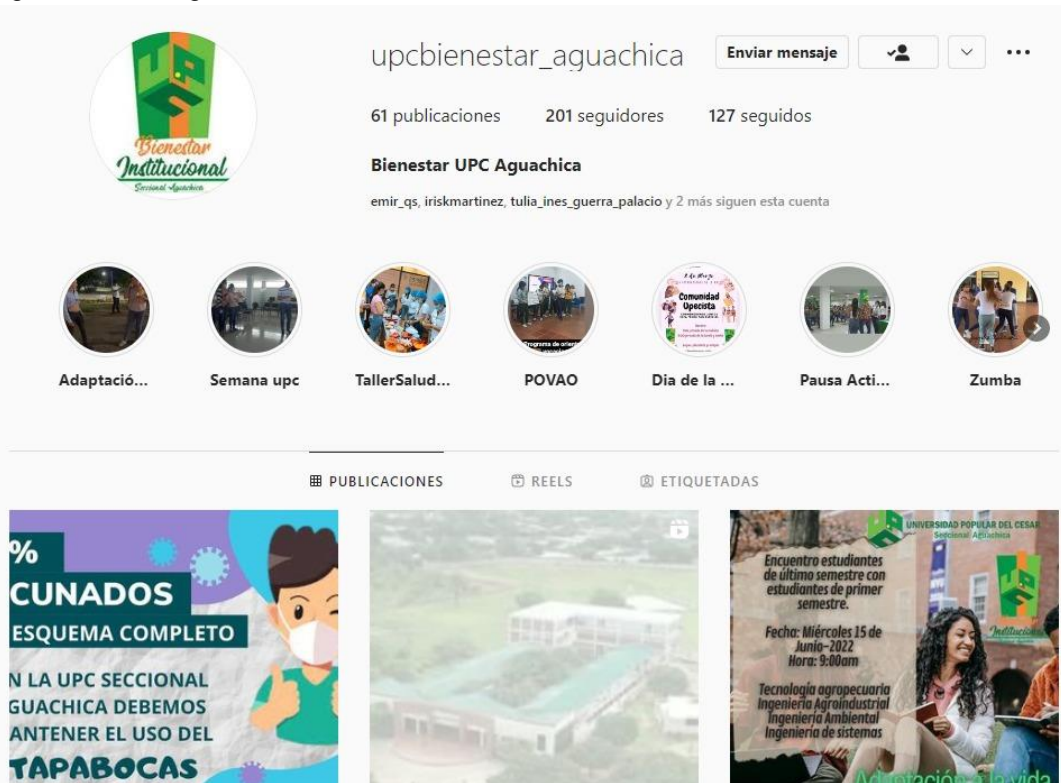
UPC
Bienestar
Institucional
Seccional Aguachica

upcbienestar_aguachica
Enviar mensaje
...

61 publicaciones 201 seguidores 127 seguidos

Bienestar UPC Aguachica

emir_qs, iriskmartinez, tulia_ines_guerra_palacio y 2 más siguen esta cuenta

Adaptació...
Semana upc
TallerSalud...
POVAO
Dia de la ...
Pausa Acti...
Zumba

PUBLICACIONES
REELS
ETIQUETADAS

%
CUNADOS
ESQUEMA COMPLETO
N LA UPC SECCIONAL
GUACHICA DEBEMOS
ANTENER EL USO DEL
TAPABOCAS

UNIVERSIDAD POPULAR DEL CESAR
Seccional Aguachica
Encuentro estudiantes de último semestre con estudiantes de primer semestre.
Fecha: Miércoles 15 de Junio-2022
Hora: 9:00am
Tecnología agropecuaria
Ingeniería Agroindustrial
Ingeniería Ambiental
Ingeniería de sistemas
Institucional
Adaptación a la vida